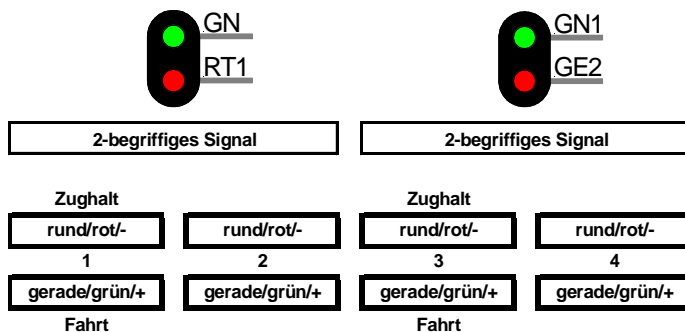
GN
RT1

GN1
GE2

2-begriffiges Signal

2-begriffiges Signal

Zughalt

Zughalt

rund/rot/-

rund/rot/-

rund/rot/-

rund/rot/-

1

2

3

4

gerade/grün/+

gerade/grün/+

gerade/grün/+

gerade/grün/+

Fahrt

Fahrt